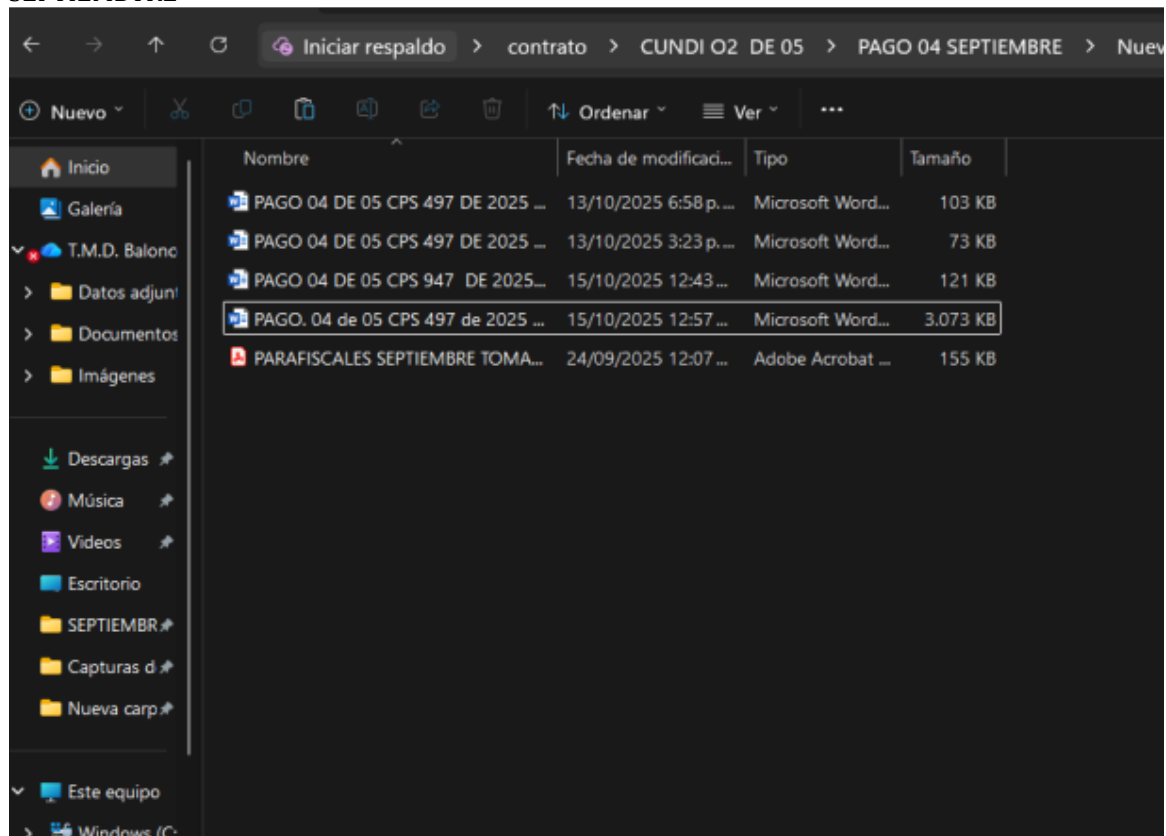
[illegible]

Iniciar respaldo > contrato > CUNDI O2 DE 05 > PAGO 04 SEPTIEMBRE > Nuev

Nuevo Ordenar Ver ...

Inicio
Galería
T.M.D. Balonc
Datos adjunt
Documentos
Imágenes
Descargas
Música
Videos
Escritorio
SEPTIEMBR
Capturas d
Nueva carp
Este equipo
Windows (C:

| Nombre | Fecha de modificaci... | Tipo | Tamaño |
|---|---|---|---|
| PAGO 04 DE 05 CPS 497 DE 2025 ... | 13/10/2025 6:58 p. ... | Microsoft Word... | 103 KB |
| PAGO 04 DE 05 CPS 497 DE 2025 ... | 13/10/2025 3:23 p. ... | Microsoft Word... | 73 KB |
| PAGO 04 DE 05 CPS 947 DE 2025... | 15/10/2025 12:43 ... | Microsoft Word... | 121 KB |
| PAGO. 04 de 05 CPS 497 de 2025 ... | 15/10/2025 12:57 ... | Microsoft Word... | 3.073 KB |
| PARAFISCALES SEPTIEMBRE TOMA... | 24/09/2025 12:07 ... | Adobe Acrobat ... | 155 KB |